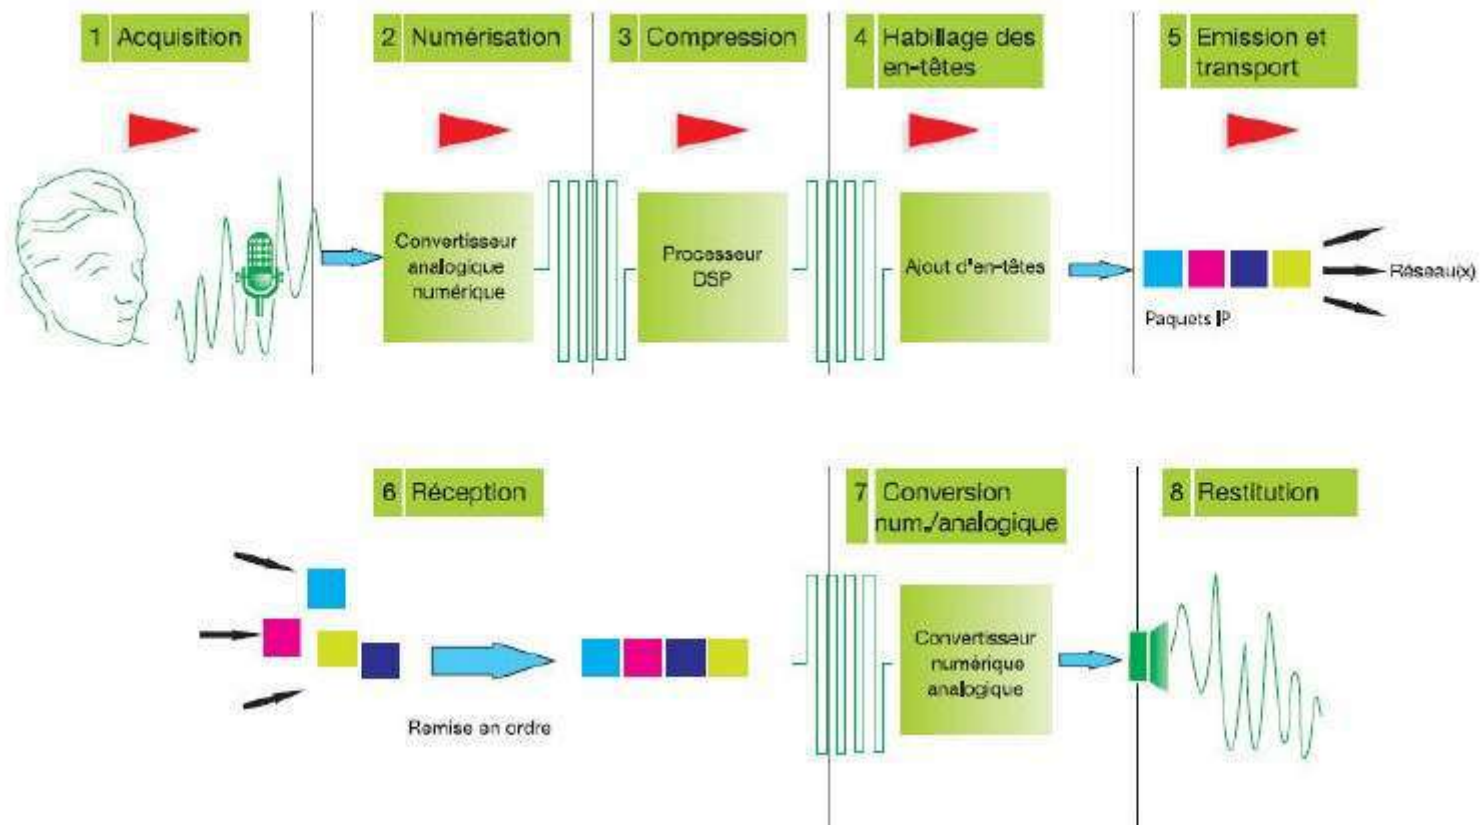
1 Acquisition

2 Numérisation

3 Compression

4 Habillage des en-têtes

5 Emission et transport

Convertisseur analogique numérique

Processeur DSP

Ajout d'en-têtes

Paquets IP

Réseau(x)

6 Réception

7 Conversion num./analogique

8 Restitution

Remise en ordre

Convertisseur numérique analogique